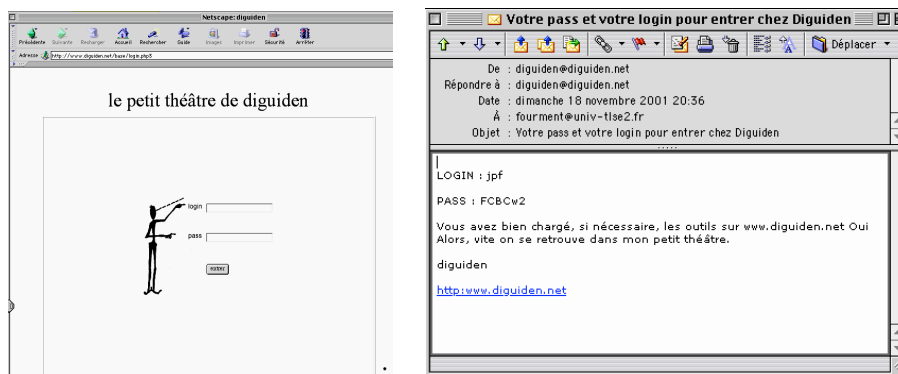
Netscape: diguiden

Précédente Suivante Recharger Accueil Rechercher Guide Images Imprimer Sécurité Arrêter

Adresse http://www.diguiden.net/base/login.php3

le petit théâtre de diguiden

login

pass

entrer

Votre pass et votre login pour entrer chez Diguiden

Déplacer

De : diguiden@diguiden.net
Répondre à : diguiden@diguiden.net
Date : dimanche 18 novembre 2001 20:36
À : fourment@univ-tlse2.fr
Objet : Votre pass et votre login pour entrer chez Diguiden

LOGIN : jpf

PASS : FCBCw2

Vous avez bien chargé, si nécessaire, les outils sur www.diguiden.net Oui Alors, vite on se retrouve dans mon petit théâtre.

diguiden

http:www.diguiden.net